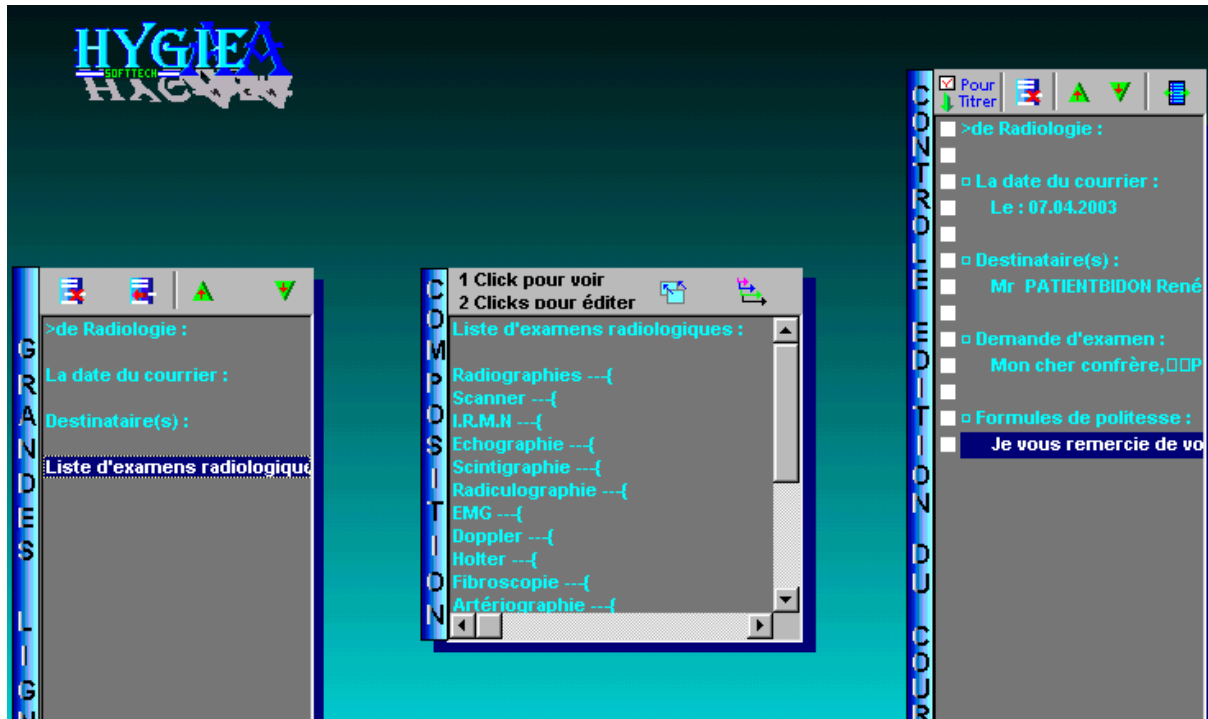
HYGIEA
SOFTTECH

GRANDES LIG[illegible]

>de Radiologie :

La date du courrier :

Destinataire(s) :

Liste d'examens radiologique

COMPOSITION

1 Click pour voir
2 Clicks pour éditer

Liste d'examens radiologiques :

Radiographies ---{
Scanner ---{
I.R.M.N ---{
Echographie ---{
Scintigraphie ---{
Radiculographie ---{
EMG ---{
Doppler ---{
Holter ---{
Fibroscopie ---{
Artériographie ---{

CONTROLE EDITION DU COUR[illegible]

Pour Titrer

>de Radiologie :

¤ La date du courrier :
Le : 07.04.2003

¤ Destinataire(s) :
Mr PATIENTBIDON René

¤ Demande d'examen :
Mon cher confrère,□□P

¤ Formules de politesse :
Je vous remercie de vo